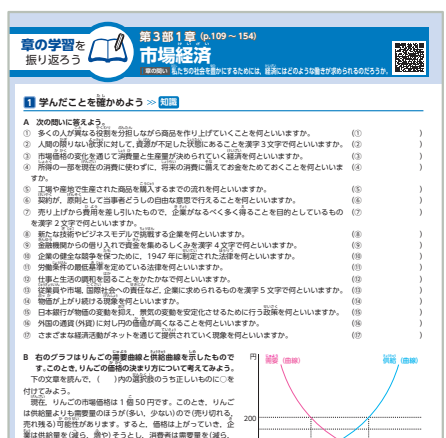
章の学習を振り返ろう

第3部1章（p.109～154）
市場経済

章の問い　私たちの社会を豊かにするためには，経済にはどのような働きが求められるのだろうか。

1　学んだことを確かめよう ≫ 知識

A　次の問いに答えよう。
① 多くの人が異なる役割を分担しながら商品を作り上げていくことを何といいますか。（①　）
② 人間の願いな欲求に対して，資源が不足した状態にあることを漢字3文字で何といいますか。（②　）
③ 市場価格の変化を通じて消費量と生産量が決められていく経済を何といいますか。（③　）
④ 所得の一部を現在の消費に使わずに，将来の消費に備えておかせておくことを何といいますか。（④　）
⑤ 工場や倉庫で生産された商品を購入するまでの流れを何といいますか。（⑤　）
⑥ 契約が，原則として当事者どうしの自由な意思で行えることを何といいますか。（⑥　）
⑦ 売り上げから費用を差し引いたもので，企業がなるべく多く得ることを目的としているものを漢字2文字で何といいますか。（⑦　）
⑧ 新たな技術やビジネスモデルで挑戦する企業を何といいますか。（⑧　）
⑨ 金融機関からの借り入れで資金を集めるしくみを漢字4文字で何といいますか。（⑨　）
⑩ 企業の健全な競争を保つために，1947年に制定された法律を何といいますか。（⑩　）
⑪ 労働条件の最低基準を定めている法律を何といいますか。（⑪　）
⑫ 仕事と生活の調和を図ることを何といいますか。（⑫　）
⑬ 従業員や市場，国際社会への責任など，企業に求められるものを漢字5文字で何といいますか。（⑬　）
⑭ 物価が上がり続ける現象を何といいますか。（⑭　）
⑮ 日本銀行が物価の変動を抑え，景気の変動を安定化させるために行う政策を何といいますか。（⑮　）
⑯ 外国の通貨(外貨)に対して円の価値が高くなることを何といいますか。（⑯　）
⑰ さまざまな経済活動がネットを通じて提供されていく現象を何といいますか。（⑰　）

B　右のグラフはりんごの需要曲線と供給曲線を示したものです。このとき，りんごの価格の決まり方について考えてみよう。
下の文章を読んで，（　）内の選択肢のうち正しいものに○を付けてみよう。
現在，りんごの市場価格は１個50円です。このとき，りんごは供給量よりも需要量のほうが(多い，少ない)ので(売り切れ，売れ残り)る可能性があります。すると，価格は上がっていき，企業は供給量を(減ら，増や)すうえ，消費者は需要量を(減ら，

円
200
(曲線)
(曲線)